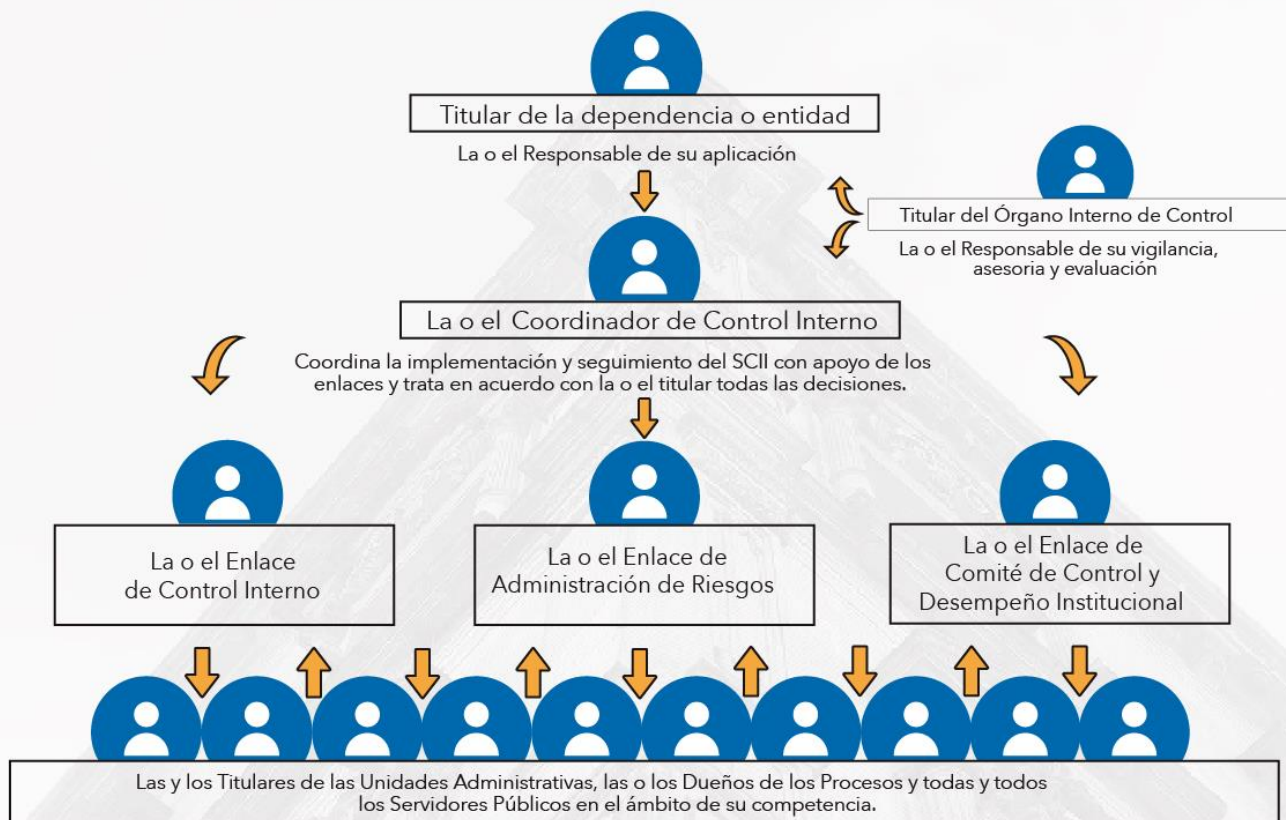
Titular de la dependencia o entidad

La o el Responsable de su aplicación

Titular del Órgano Interno de Control

La o el Responsable de su vigilancia, asesoria y evaluación

La o el Coordinador de Control Interno

Coordina la implementación y seguimiento del SCII con apoyo de los enlaces y trata en acuerdo con la o el titular todas las decisiones.

La o el Enlace de Control Interno

La o el Enlace de Administración de Riesgos

La o el Enlace de Comité de Control y Desempeño Institucional

Las y los Titulares de las Unidades Administrativas, las o los Dueños de los Procesos y todas y todos los Servidores Públicos en el ámbito de su competencia.